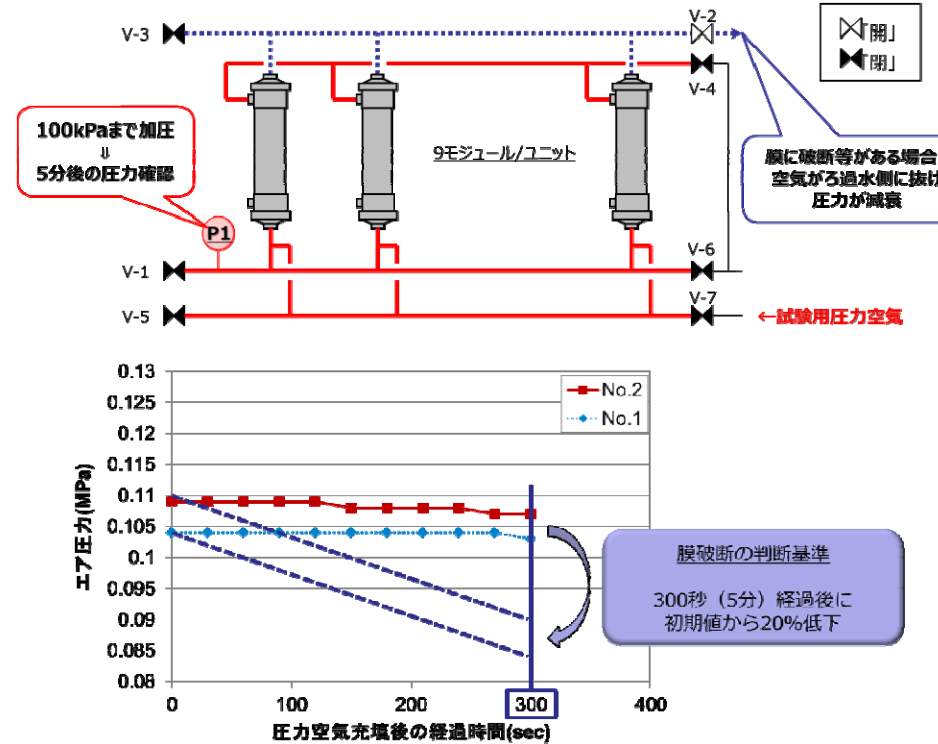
V-3

V-2

「開」
「閉」

V-4

100kPaまで加圧
⇓
5分後の圧力確認

9モジュール/ユニット

膜に破断等がある場合
空気がろ過水側に抜け
圧力が減衰

P1

V-1

V-6

V-5

V-7

←試験用圧力空気

| エア圧力(MPa) |
|---|
| 0.13 |
| 0.125 |
| 0.12 |
| 0.115 |
| 0.11 |
| 0.105 |
| 0.1 |
| 0.095 |
| 0.09 |
| 0.085 |
| 0.08 |

No.2
No.1

膜破断の判断基準

300秒（5分）経過後に
初期値から20%低下

0 100 200 300 400

圧力空気充填後の経過時間(sec)